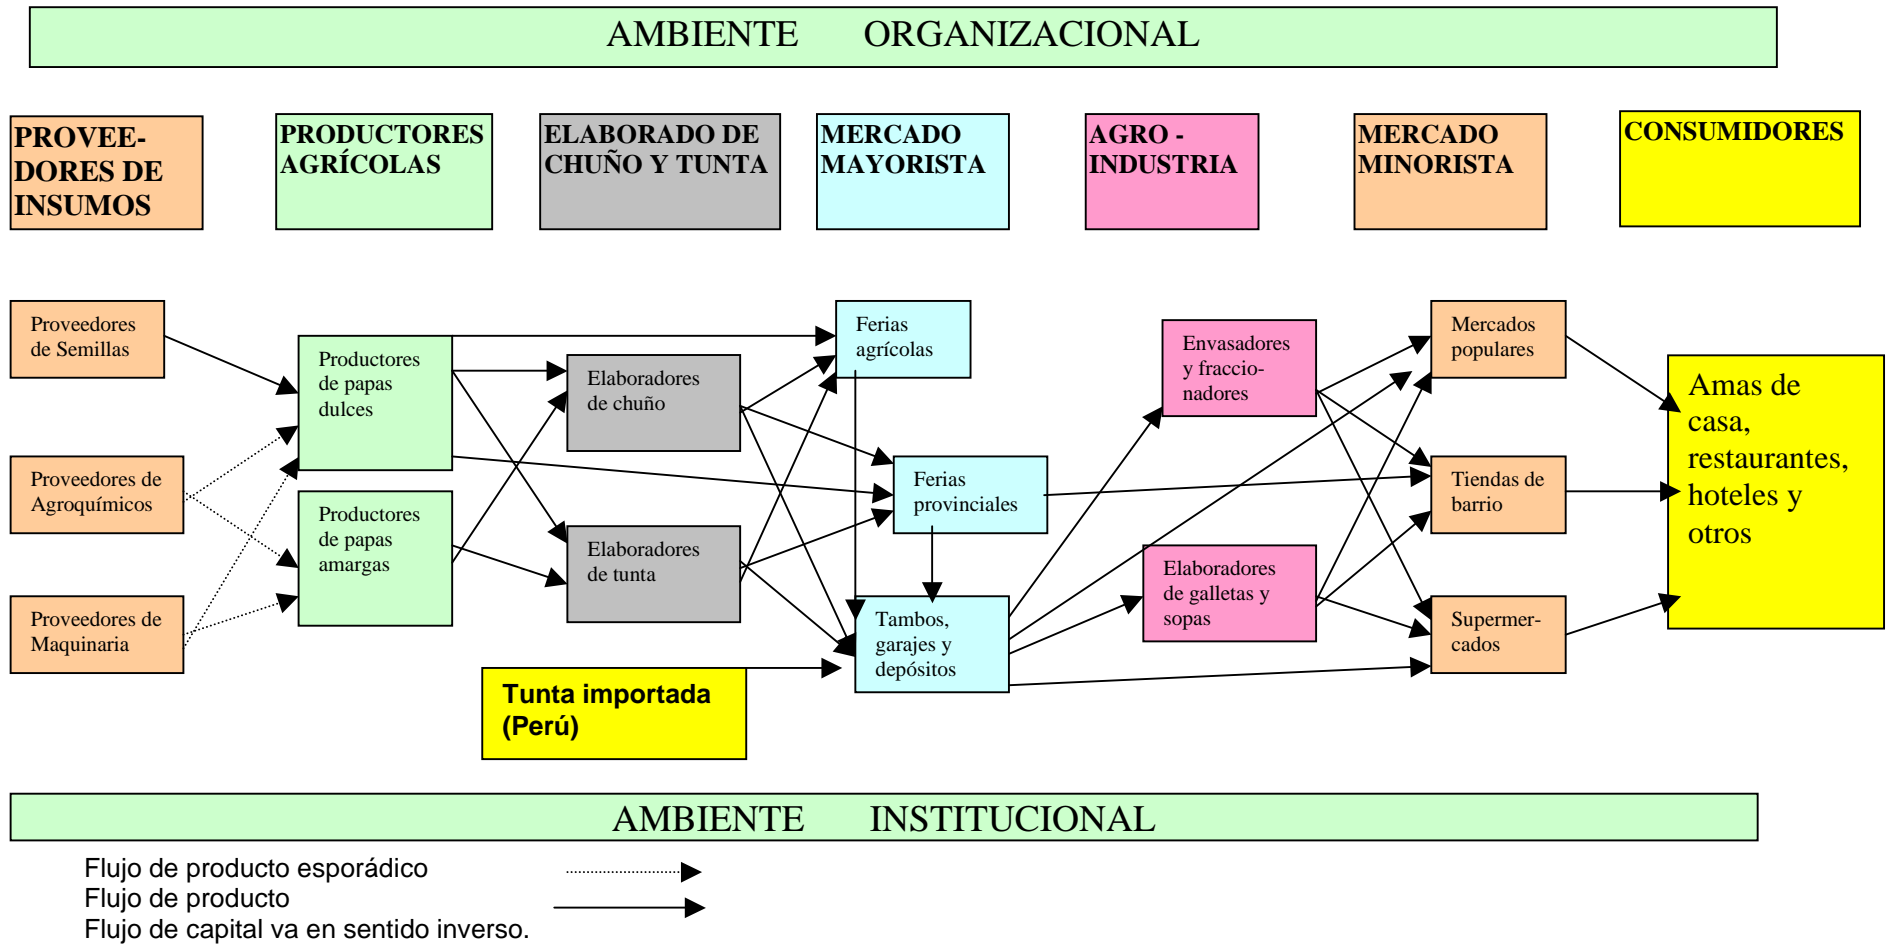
AMBIENTE ORGANIZACIONAL

PROVEEDORES DE INSUMOS

PRODUCTORES AGRÍCOLAS

ELABORADO DE CHUÑO Y TUNTA

MERCADO MAYORISTA

AGRO - INDUSTRIA

MERCADO MINORISTA

CONSUMIDORES

Proveedores de Semillas

Proveedores de Agroquímicos

Proveedores de Maquinaria

Productores de papas dulces

Productores de papas amargas

Elaboradores de chuño

Elaboradores de tunta

Tunta importada (Perú)

Ferias agrícolas

Ferias provinciales

Tambos, garajes y depósitos

Envasadores y fraccionadores

Elaboradores de galletas y sopas

Mercados populares

Tiendas de barrio

Supermercados

Amas de casa, restaurantes, hoteles y otros

AMBIENTE INSTITUCIONAL

Flujo de producto esporádico
Flujo de producto
Flujo de capital va en sentido inverso.